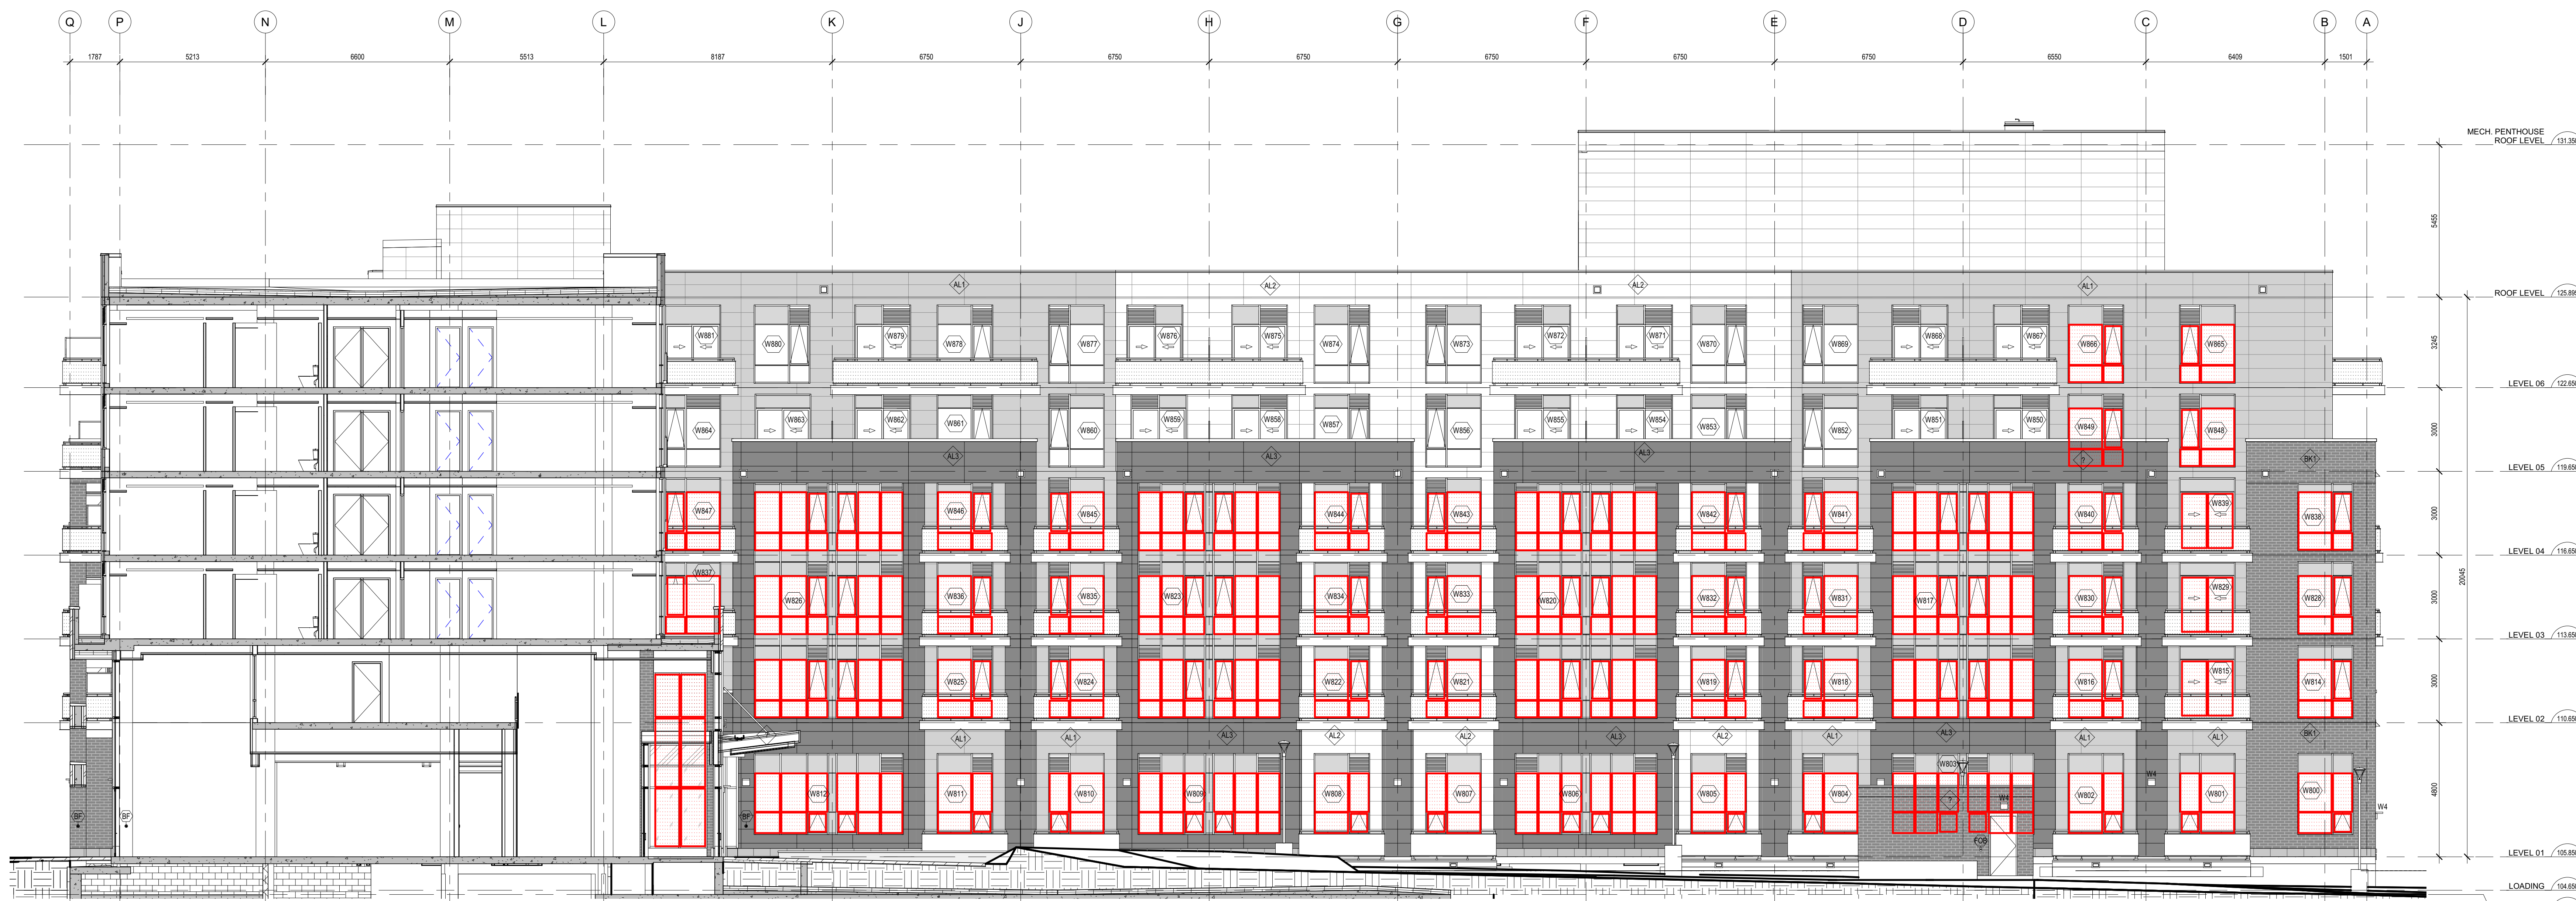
Q P N M L K J H G F E D C B A

1787 5213 6600 5513 8187 6750 6750 6750 6750 6750 6750 6550 6409 1501

MECH. PENTHOUSE ROOF LEVEL 131.35

ROOF LEVEL 125.89

LEVEL 06 122.65

LEVEL 05 119.65

LEVEL 04 116.65

LEVEL 03 113.65

LEVEL 02 110.65

LEVEL 01 105.85

LOADING 104.65

5455 3245 3000 3000 3000 3000 4800 20045

AL1 AL2 AL2 AL1

W881 W880 W879 W878 W877 W876 W875 W874 W873 W872 W871 W870 W869 W868 W867 W866 W865

W864 W863 W862 W861 W860 W859 W858 W857 W856 W855 W854 W853 W852 W851 W850 W849 W848

AL3 AL3 AL3 BK1

W847 W846 W845 W844 W843 W842 W841 W840 W839 W838

W837 W836 W835 W834 W833 W832 W831 W830 W829 W828

W826 W823 W820 W817

W825 W824 W822 W821 W819 W818 W816 W815 W814

AL1 AL1 AL3 AL2 AL2 AL3 AL2 AL1 AL3 AL1 AL1 BK1

W803

W812 W811 W810 W809 W808 W807 W806 W805 W804 W802 W801 W800

W4 W4 W4

BF BF BF

FOB